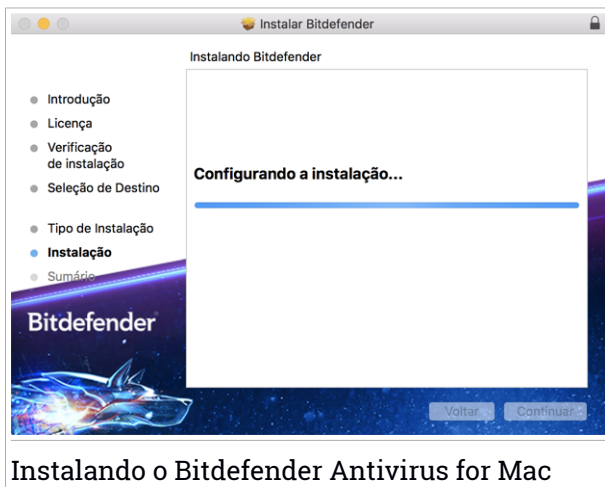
Instalar Bitdefender

Instalando Bitdefender

Introdução
Licença
Verificação de instalação
Seleção de Destino
Tipo de Instalação
Instalação
Sumário

Configurando a instalação...

Bitdefender

Voltar
Continuar

Instalando o Bitdefender Antivirus for Mac